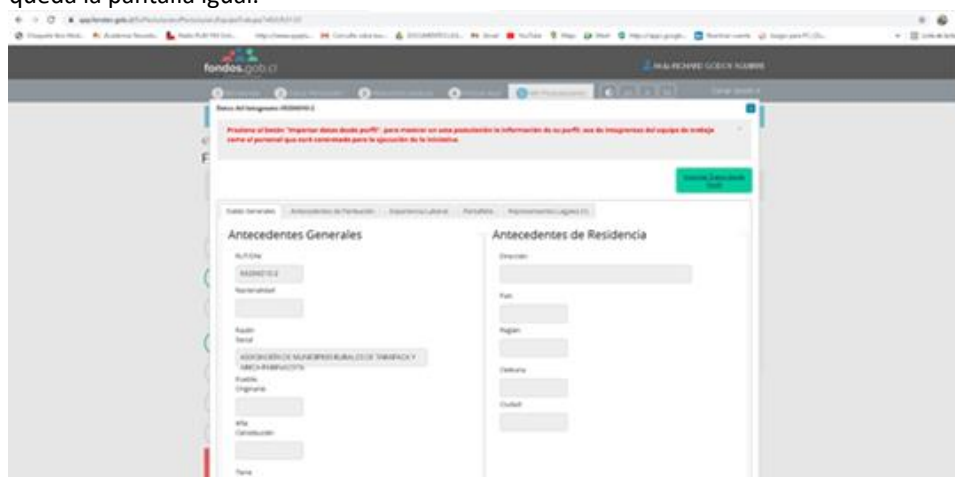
queda la pantalla igual.

fondos.gob.cl

Datos del Integrante

Presione el botón "Importar datos desde perfil" para mostrar en esta postulación la información de su perfil. son de integrantes del equipo de trabajo como el personal que será contratado para la ejecución de la iniciativa.

Datos Generales | Antecedentes de Formación | Experiencia Laboral | Portafolio | Representantes Legales

Antecedentes Generales

RUT/DNI

Nacionalidad

Razón Social

ASOCIACION DE MUNICIPIOS RURALES DE TARAPACA Y ARICA-PARINACOTA

Pueblo Originario

Año Constitución

Antecedentes de Residencia

Dirección

País

Región

Comuna

Ciudad